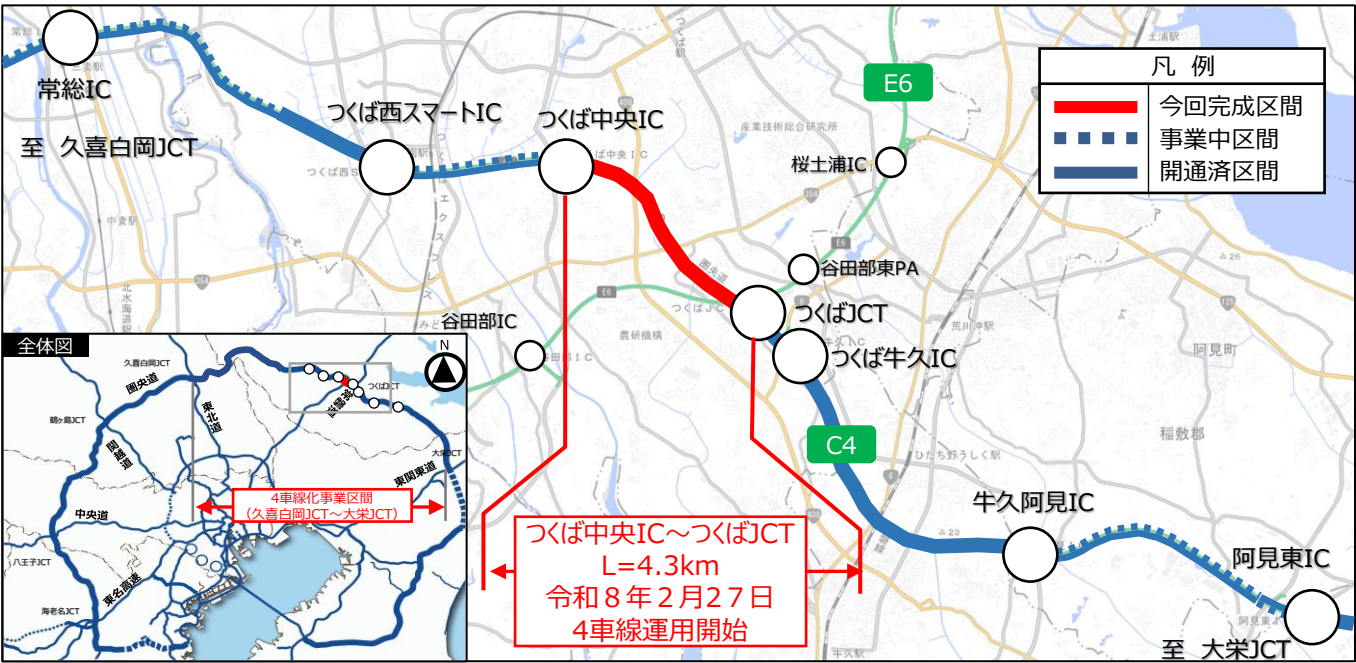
常総IC

至 久喜白岡JCT

つくば西スマートIC

つくば中央IC

E6

凡 例

今回完成区間

事業中区間

開通済区間

桜土浦IC

谷田部東PA

谷田部IC

つくばJCT

つくば牛久IC

C4

牛久阿見IC

阿見東IC

至 大栄JCT

つくば中央IC～つくばJCT
L=4.3km
令和８年２月２７日
4車線運用開始

全体図

N

久喜白岡JCT

圏央道

東北道

つくばJCT

圏央道

大栄JCT

東関東道

鶴ヶ島JCT

関越道

4車線化事業区間
（久喜白岡JCT～大栄JCT）

中央道

八王子JCT

東名高速

海老名JCT

阿見町

稲敷郡